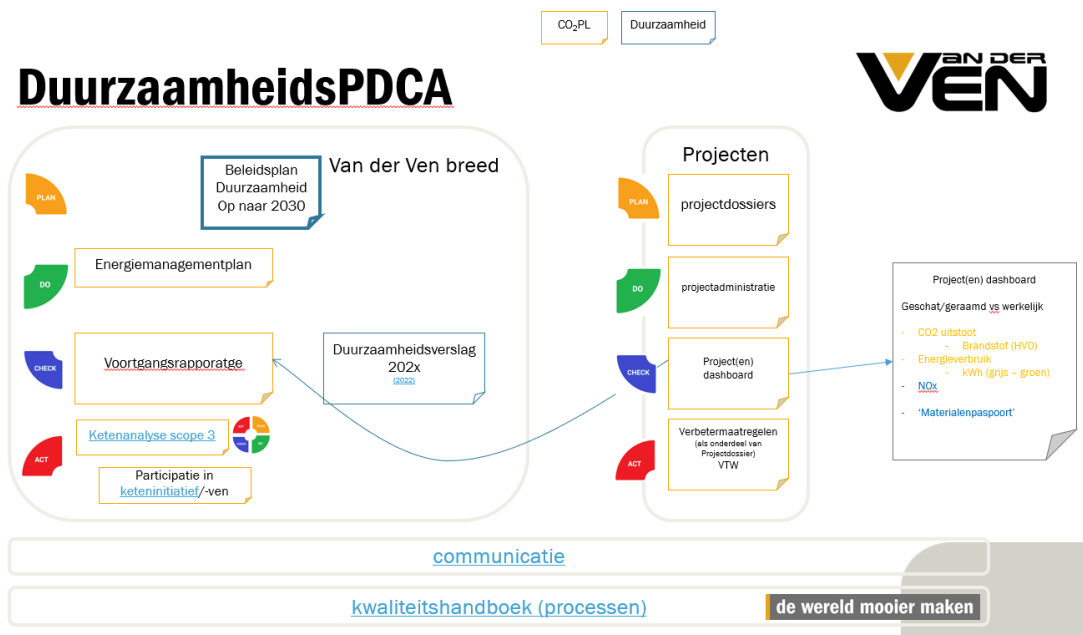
$CO_2PL$

Duurzaamheid

DuurzaamheidsPDCA

VAN DER VEN

Van der Ven breed

PLAN

Beleidsplan Duurzaamheid Op naar 2030

DO

Energiemanagementplan

CHECK

Voortgangsrapporatge

Duurzaamheidsverslag 202x
(2022)

ACT

Ketenanalyse scope 3

ACT PLAN CHECK DO

Participatie in keteninitiatief/-ven

Projecten

PLAN

projectdossiers

DO

projectadministratie

CHECK

Project(en) dashboard

ACT

Verbetermaatregelen
(als onderdeel van Projectdossier)
VTW

Project(en) dashboard

Geschat/geraamd vs werkelijk

- CO2 uitstoot
- Brandstof (HVO)
- Energieverbruik
- kWh (grijs – groen)
- NOx
- 'Materialenpaspoort'

communicatie

kwaliteitshandboek (processen)

de wereld mooier maken